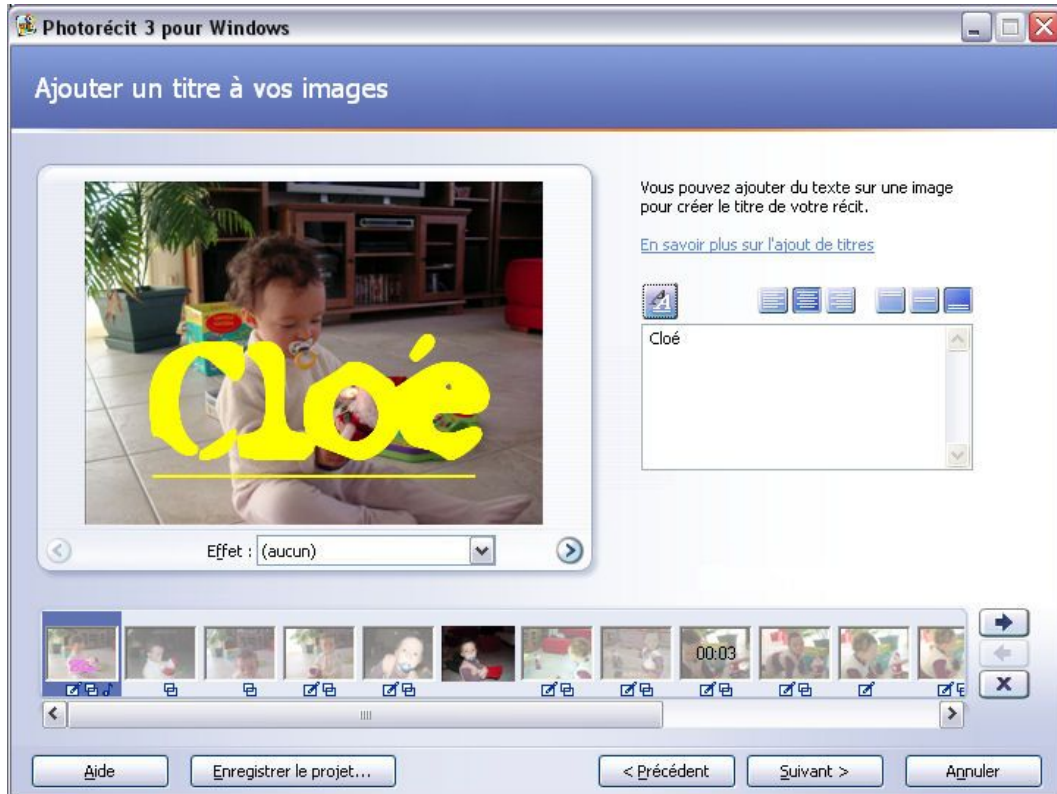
Photorécit 3 pour Windows

Ajouter un titre à vos images

Cloé

Effet : (aucun)

Vous pouvez ajouter du texte sur une image pour créer le titre de votre récit.

En savoir plus sur l'ajout de titres

Cloé

00:03

Aide

Enregistrer le projet...

< Précédent

Suivant >

Annuler